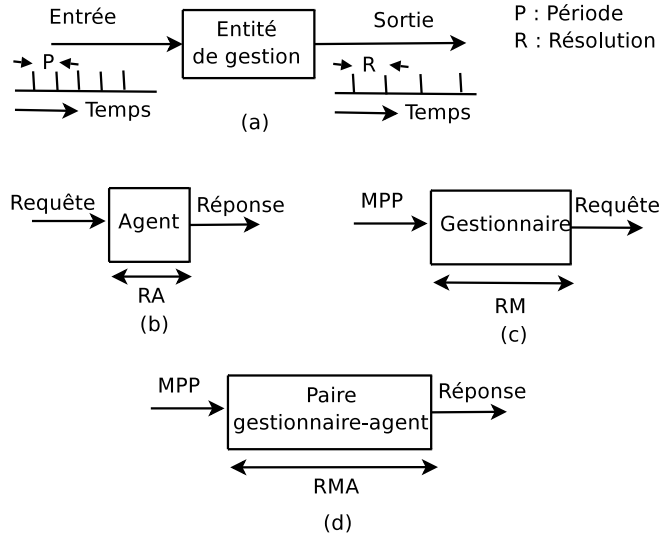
Entrée

Entité de gestion

Sortie

P : Période
R : Résolution

P

Temps

R

Temps

(a)

Requête

Agent

Réponse

RA

(b)

MPP

Gestionnaire

Requête

RM

(c)

MPP

Paire gestionnaire-agent

Réponse

RMA

(d)